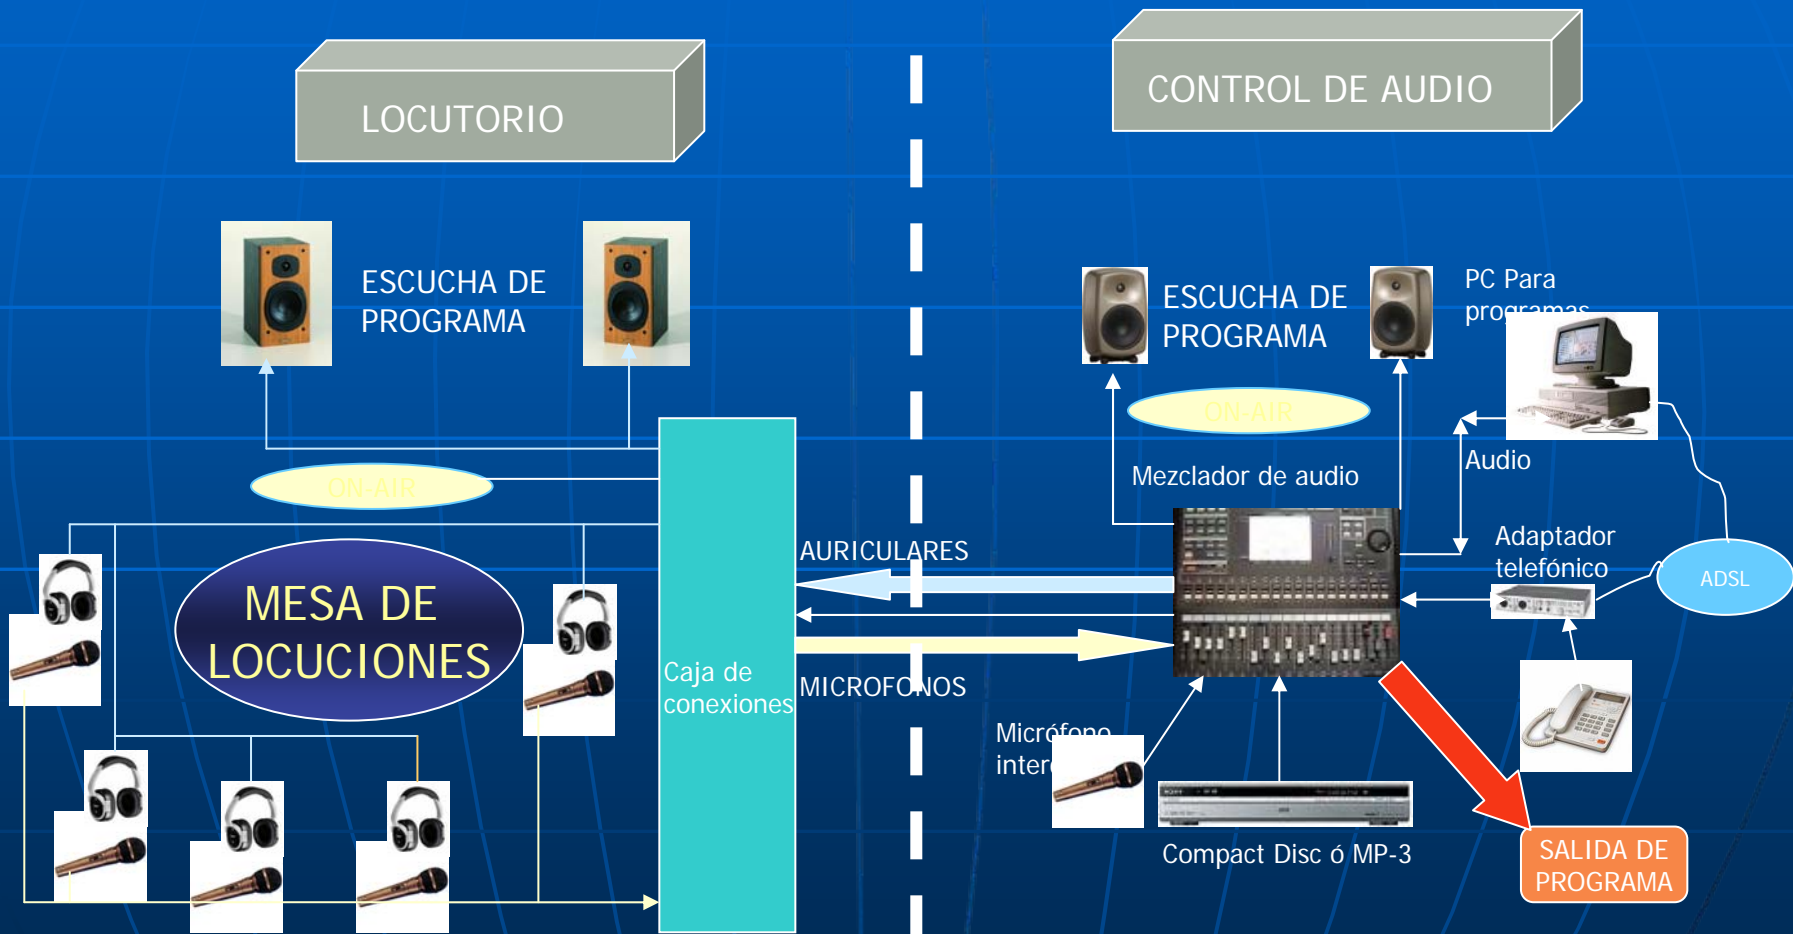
LOCUTORIO

CONTROL DE AUDIO

ESCUCHA DE PROGRAMA

ESCUCHA DE PROGRAMA

PC Para programas

ON-AIR

ON-AIR

Audio

Mezclador de audio

Adaptador telefónico

ADSL

AURICULARES

MESA DE LOCUCIONES

Caja de conexiones

MICROFONOS

Micrófono inter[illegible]

Compact Disc ó MP-3

SALIDA DE PROGRAMA